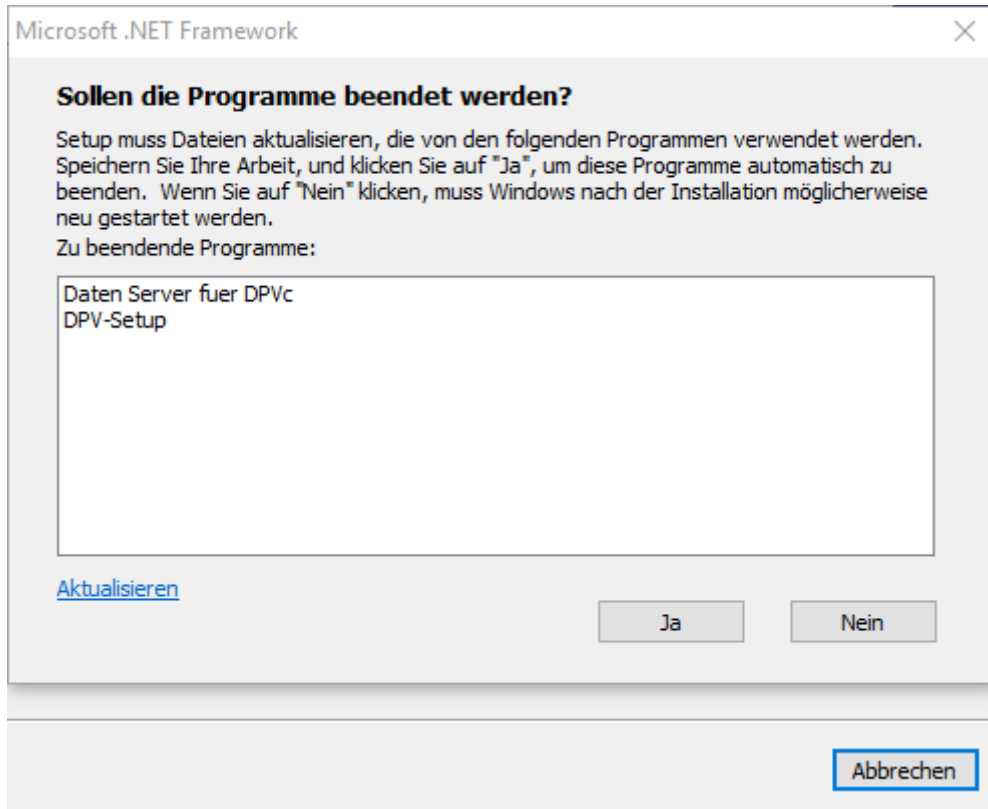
Microsoft .NET Framework

Sollen die Programme beendet werden?

Setup muss Dateien aktualisieren, die von den folgenden Programmen verwendet werden. Speichern Sie Ihre Arbeit, und klicken Sie auf "Ja", um diese Programme automatisch zu beenden. Wenn Sie auf "Nein" klicken, muss Windows nach der Installation möglicherweise neu gestartet werden.

Zu beendende Programme:

Daten Server fuer DPVc
DPV-Setup

Aktualisieren

Ja

Nein

Abbrechen